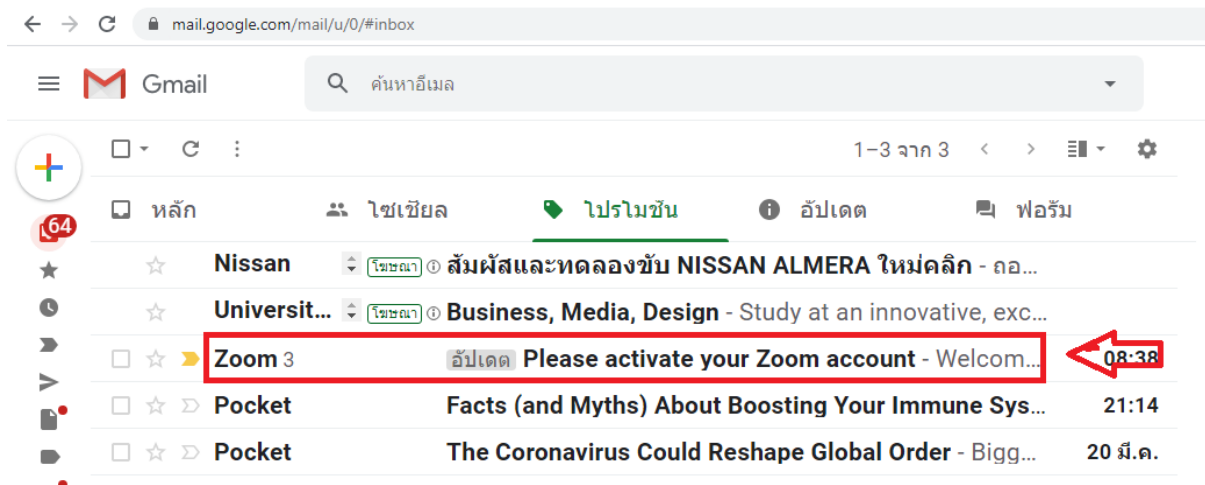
mail.google.com/mail/u/0/#inbox

Gmail

ค้นหาอีเมล

1–3 จาก 3

หลัก
ไซเชียล
โปรโมชัน
อัปเดต
ฟอรัม

64

Nissan โฆษณา สัมผัสและทดลองขับ NISSAN ALMERA ใหม่คลิก - ถอ...
Universit... โฆษณา Business, Media, Design - Study at an innovative, exc...
Zoom 3 อัปเดต Please activate your Zoom account - Welcom... 08:38
Pocket Facts (and Myths) About Boosting Your Immune Sys... 21:14
Pocket The Coronavirus Could Reshape Global Order - Bigg... 20 มี.ค.